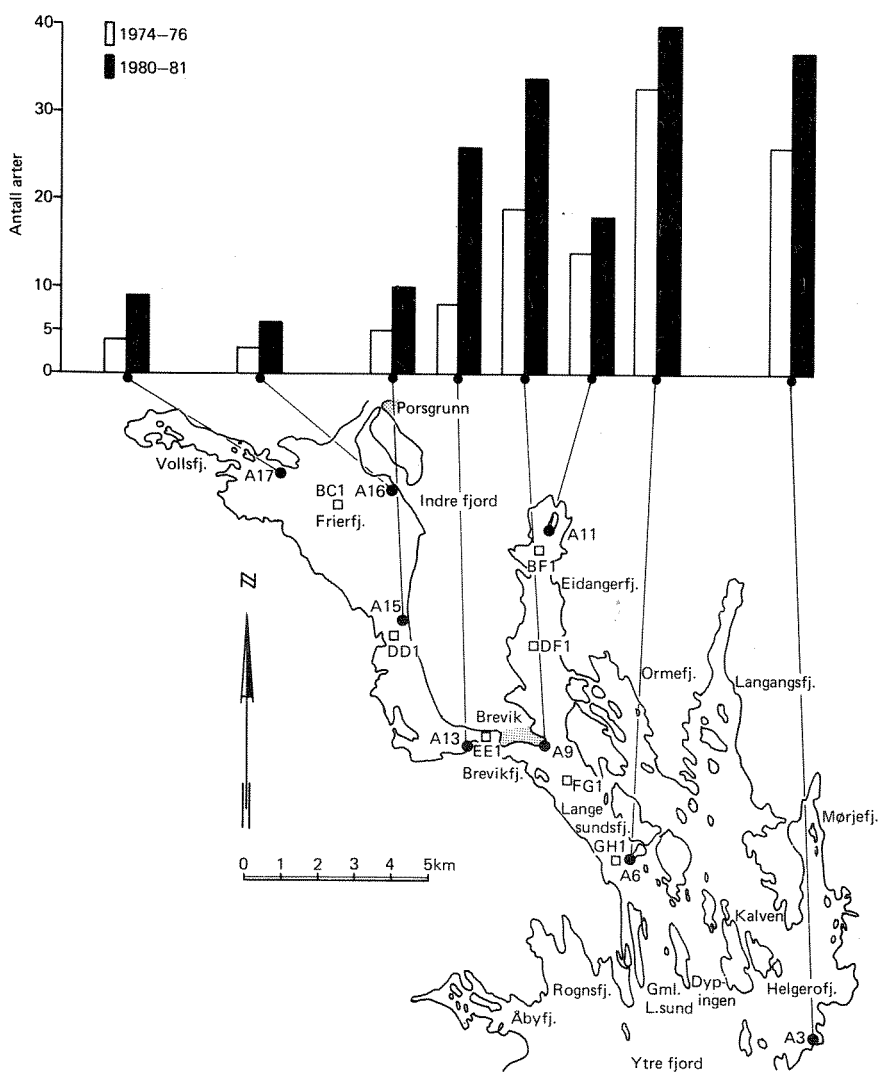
1974–76
1980–81
Antall arter
40
30
20
10
5
0

Porsgrunn
Vollsfj.
A17
A16
BC1
Frierfj.
Indre fjord
A11
BF1
Eidangerfj.
N
A15
DD1
DF1
Ormefj.
Langangsfj.
Brevik
A13
EE1
A9
Brevikfj.
FG1
Langesundsfj.
Mørjefj.
GH1
A6
0 1 2 3 4 5km
Kalven
Rognsfj.
Gml. L.sund
Dypingen
Helgerofj.
Åbyfj.
Ytre fjord
A3